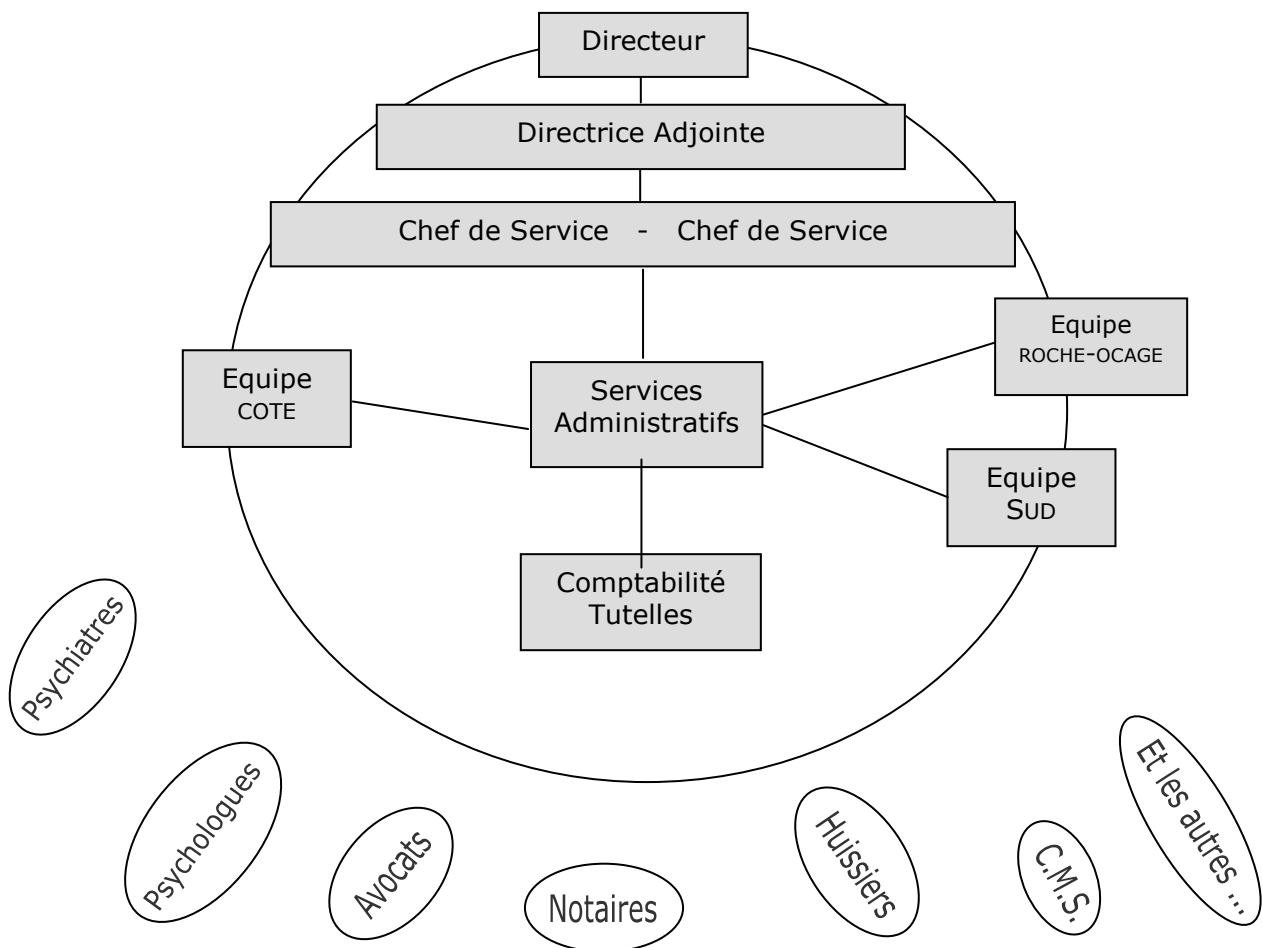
Directeur

Directrice Adjointe

Chef de Service - Chef de Service

Equipe COTE

Services Administratifs

Equipe ROCHE-OCAGE

Equipe SUD

Comptabilité Tutelles

Psychiatres

Psychologues

Avocats

Notaires

Huissiers

C.M.S.

Et les autres ...